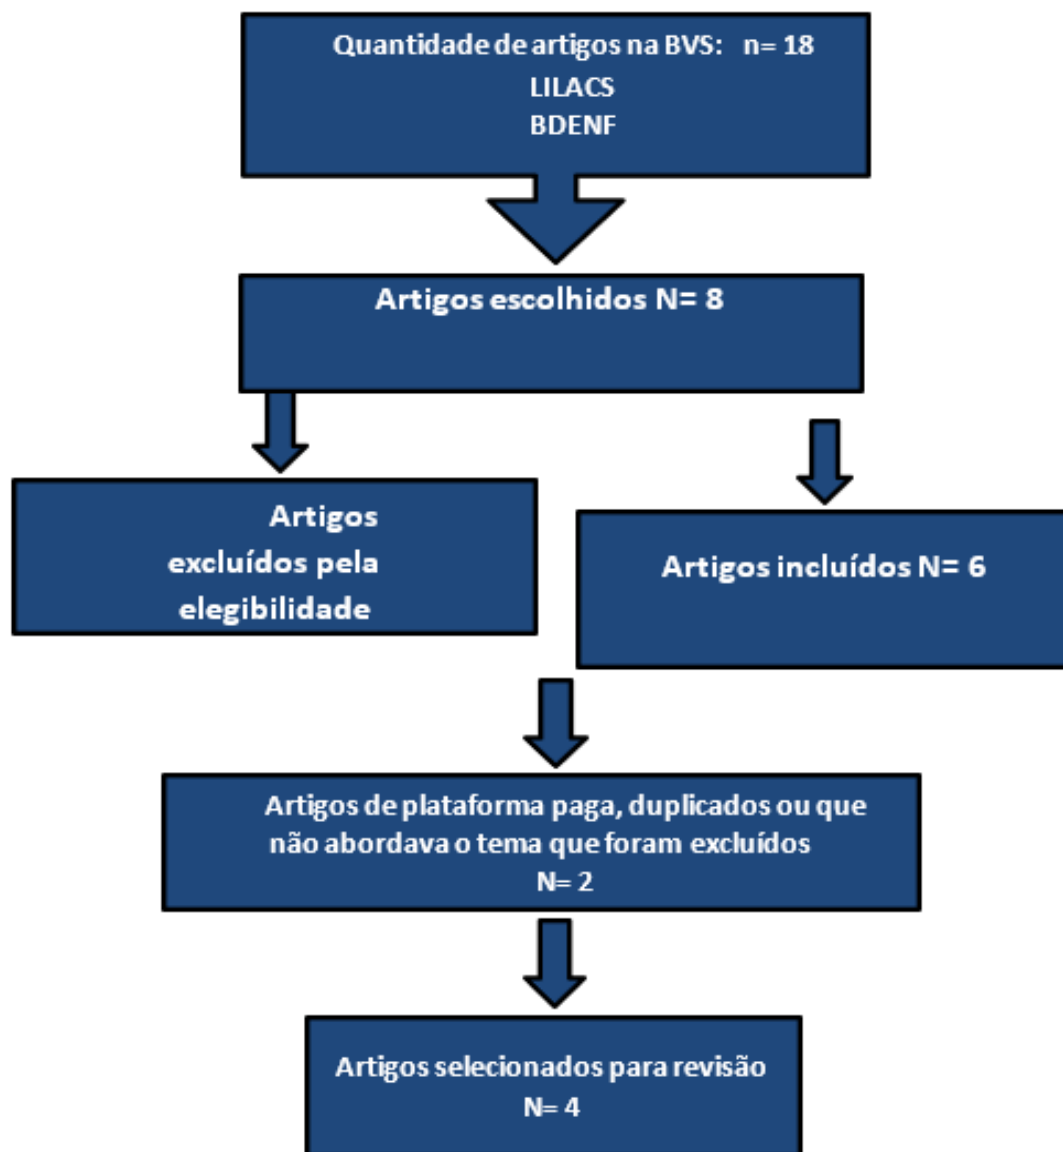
Quantidade de artigos na BVS: n= 18
LILACS
BDENF

Artigos escolhidos N= 8

Artigos excluídos pela elegibilidade

Artigos incluídos N= 6

Artigos de plataforma paga, duplicados ou que não abordava o tema que foram excluídos
N= 2

Artigos selecionados para revisão
N= 4